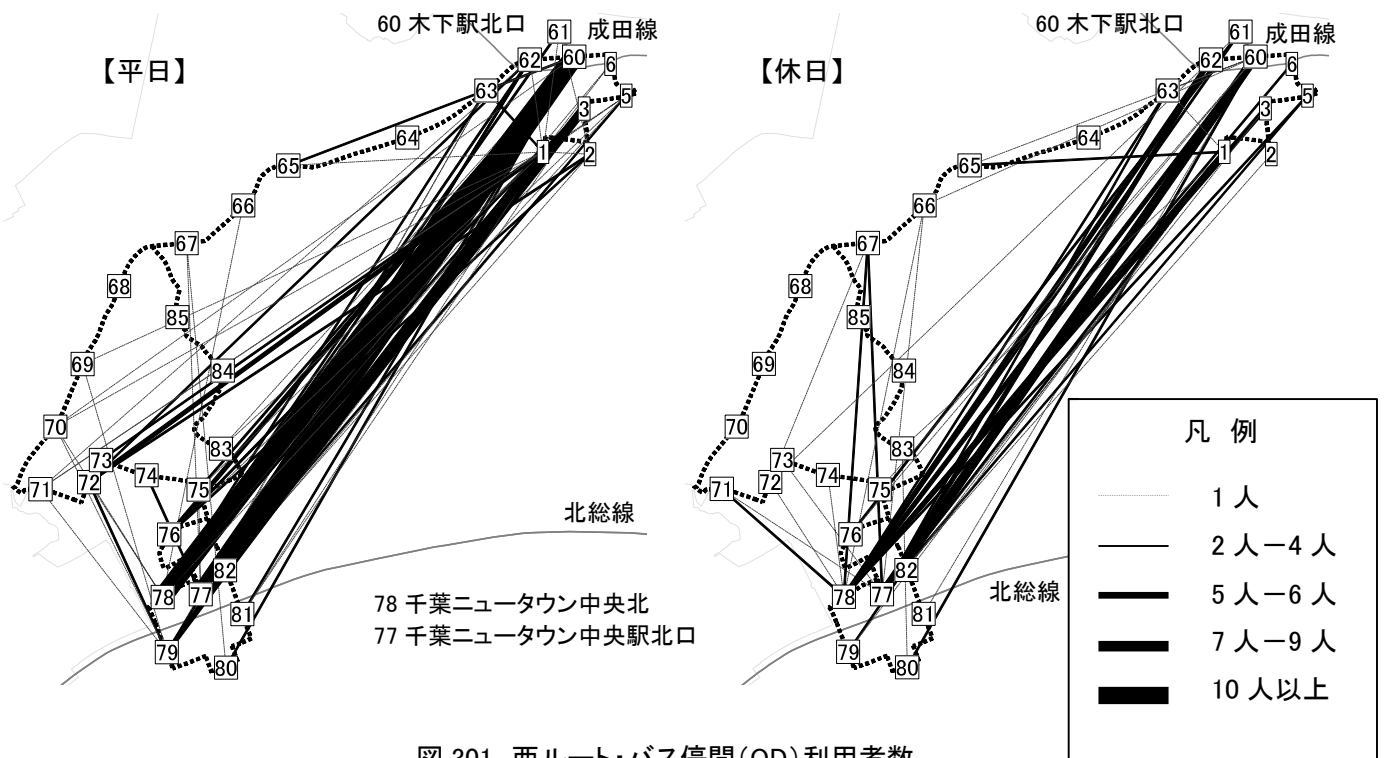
【平日】

60 木下駅北口

成田線

61 62 60 6 63 5 3 64 1 2 65 66 67 68 85 84 69 70 83 73 74 71 72 75 76 北総線 82 78 77 81 79 80

78 千葉ニュータウン中央北
77 千葉ニュータウン中央駅北口

【休日】

60 木下駅北口

成田線

61 62 60 6 63 5 3 64 1 2 65 66 67 68 85 84 69 70 83 73 74 71 72 75 76 82 78 77 北総線 81 79 80

凡 例
1 人
2 人－4 人
5 人－6 人
7 人－9 人
10 人以上

図 301 西ルート・バス停間(OD)利用者数